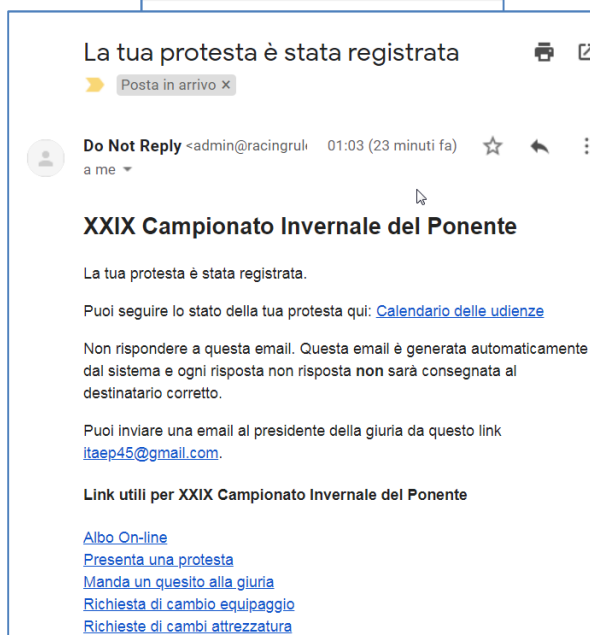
La tua protesta è stata registrata

Posta in arrivo ×

Do Not Reply <admin@racingrul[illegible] 01:03 (23 minuti fa)
a me

XXIX Campionato Invernale del Ponente

La tua protesta è stata registrata.

Puoi seguire lo stato della tua protesta qui: Calendario delle udienze

Non rispondere a questa email. Questa email è generata automaticamente dal sistema e ogni risposta non risposta **non** sarà consegnata al destinatario corretto.

Puoi inviare una email al presidente della giuria da questo link itaep45@gmail.com.

**Link utili per XXIX Campionato Invernale del Ponente**

Albo On-line
Presenta una protesta
Manda un quesito alla giuria
Richiesta di cambio equipaggio
Richieste di cambi attrezzatura